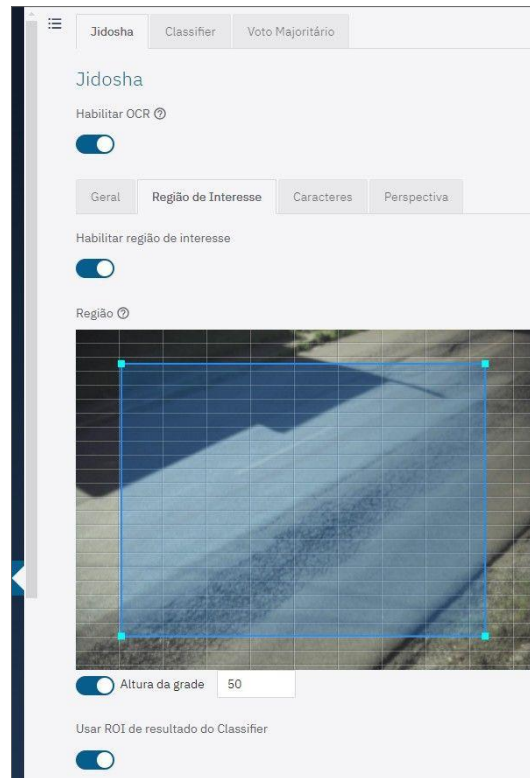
Jidosha | Classifier | Voto Majoritário

Jidosha

Habilitar OCR ⓘ

Geral | Região de Interesse | Caracteres | Perspectiva

Habilitar região de interesse

Região ⓘ

Altura da grade 50

Usar ROI de resultado do Classifier